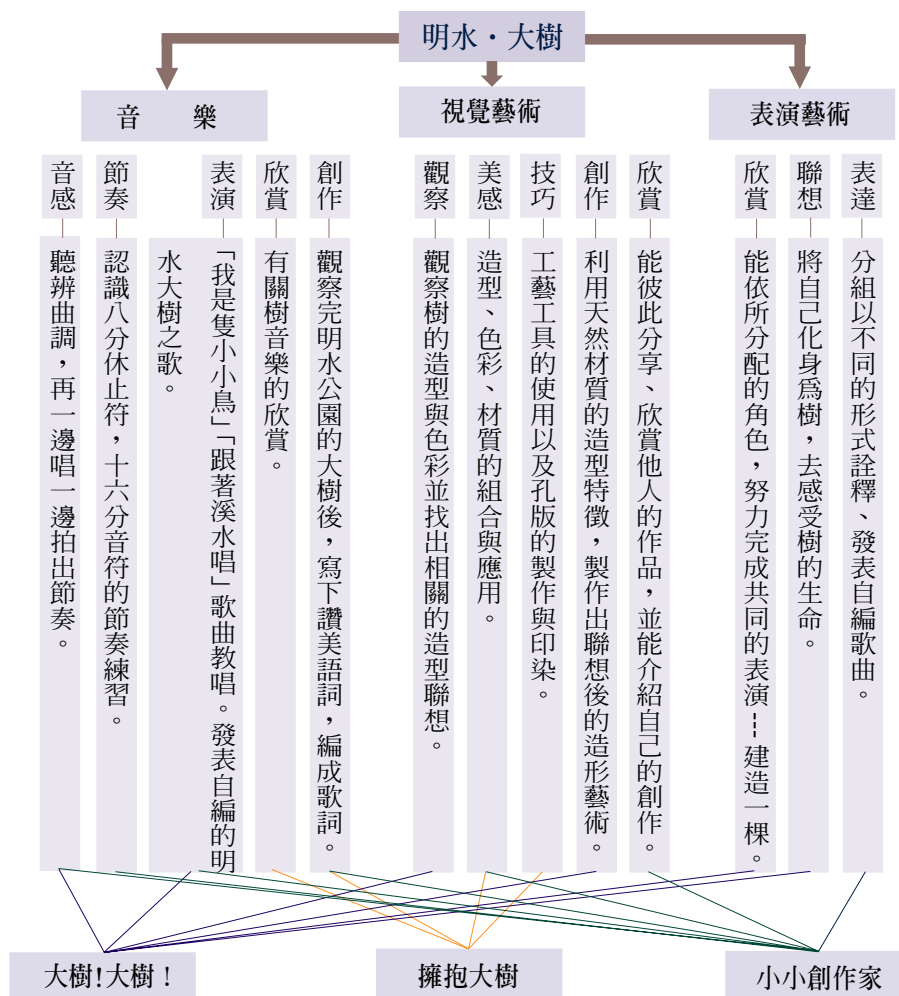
明水・大樹

音　樂

音感
聽辨曲調，再一邊唱一邊拍出節奏。

節奏
認識八分休止符，十六分音符的節奏練習。

表演
「我是隻小小鳥」「跟著溪水唱」歌曲教唱。發表自編的明水大樹之歌。

欣賞
有關樹音樂的欣賞。

創作
觀察完明水公園的大樹後，寫下讚美語詞，編成歌詞。

視覺藝術

觀察
觀察樹的造型與色彩並找出相關的造型聯想。

美感
造型、色彩、材質的組合與應用。

技巧
工藝工具的使用以及孔版的製作與印染。

創作
利用天然材質的造型特徵，製作出聯想後的造形藝術。

欣賞
能彼此分享、欣賞他人的作品，並能介紹自己的創作。

表演藝術

欣賞
能依所分配的角色，努力完成共同的表演－－建造一棵。

聯想
將自己化身爲樹，去感受樹的生命。

表達
分組以不同的形式詮釋、發表自編歌曲。

大樹!大樹！

擁抱大樹

小小創作家